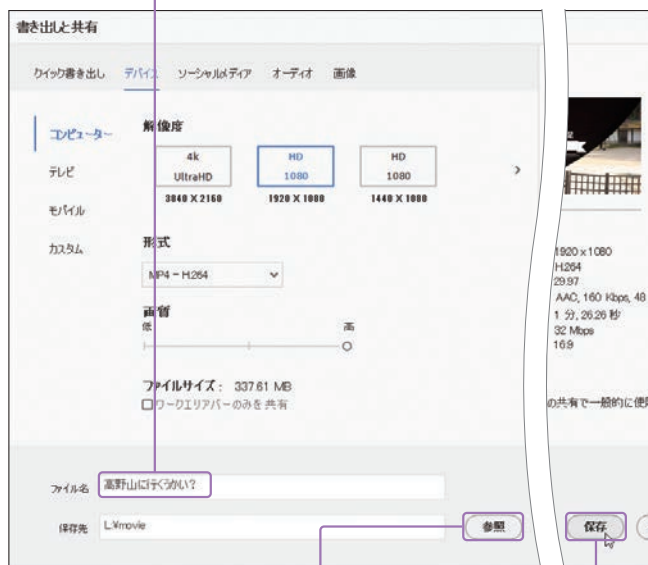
書き出しと共有

クイック書き出し　デバイス　ソーシャルメディア　オーディオ　画像

コンピューター
テレビ
モバイル
カスタム

解像度

4k UltraHD 3840 X 2160
HD 1080 1920 X 1080
HD 1080 1440 X 1080

形式
MP4 – H.264

画質
低　高

ファイルサイズ： 337.61 MB
☐ワークエリアバーのみを共有

1920 x 1080
H.264
29.97
AAC, 160 Kbps, 48
1 分, 26.26 秒
32 Mbps
16:9

の共有で一般的に使

ファイル名　高野山に行こうかい？
保存先　L:¥movie
参照
保存